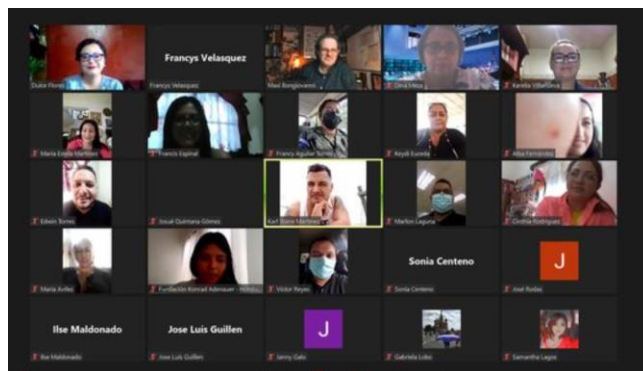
Dulce Flores

Francys Velasquez
Francys Velasquez

Mad Bongiovanni

Dina Mesa

Karetta Villafranca

Maria Estela Martinez

Francis Espinal

Francys Aguilar Torres

Keydi Eureda

Alba Fernández

Edwin Torres

Josué Quintana Gómez

Karl Boris Martinez

Marlon Laguna

Cinthia Rodríguez

Maria Aviles

Fundación Konrad Adenauer - Hondu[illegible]

Victor Reyes

Sonia Centeno
Sonia Centeno

J
José Rodas

Ilse Maldonado
Ilse Maldonado

Jose Luis Guillen
Jose Luis Guillen

J
Jenny Gelo

Gabriela Lobo

Samantha Lagos